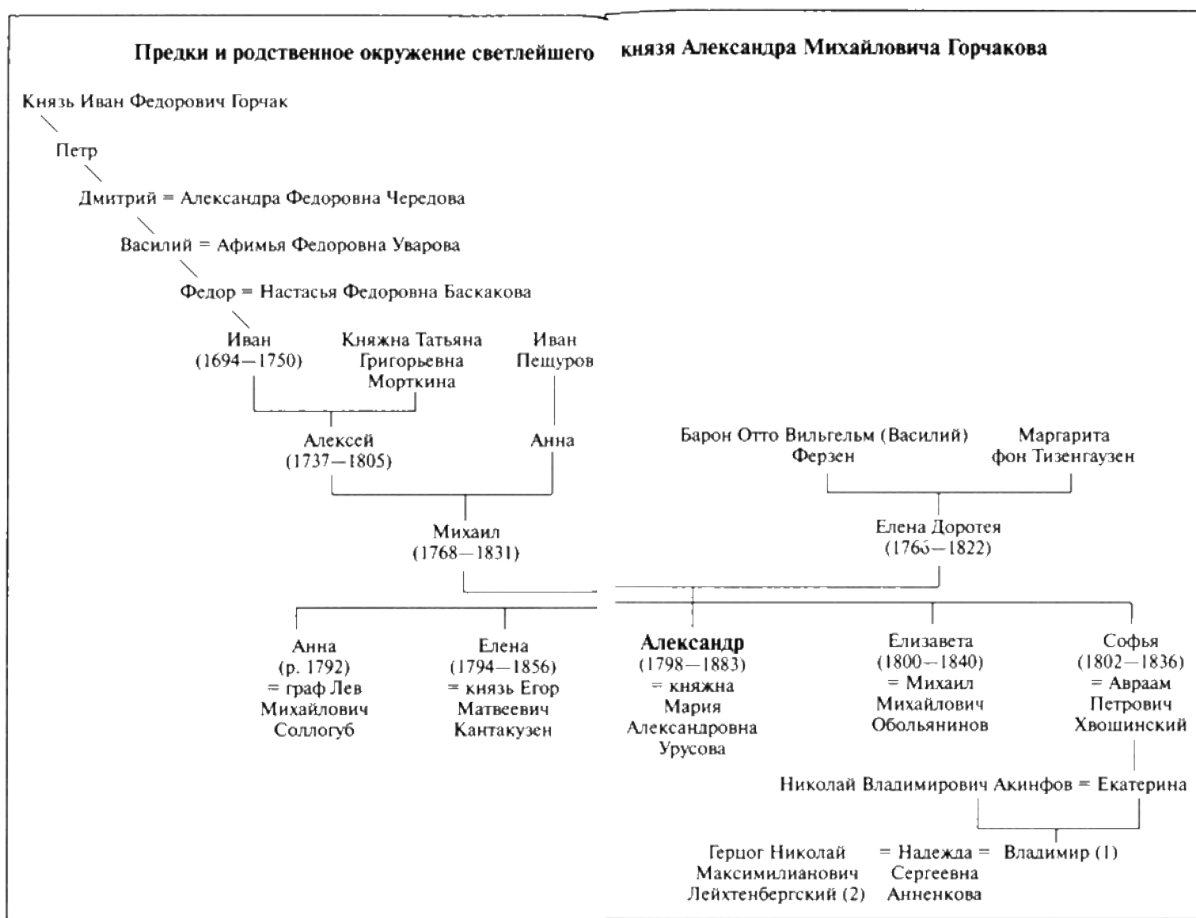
Предки и родственное окружение светлейшего князя Александра Михайловича Горчакова

Князь Иван Федорович Горчак

Петр

Дмитрий = Александра Федоровна Чередова

Василий = Афимья Федоровна Уварова

Федор = Настасья Федоровна Баскакова

Иван (1694—1750)

Княжна Татьяна Григорьевна Морткина

Иван Пещуров

Алексей (1737—1805)

Анна

Барон Отто Вильгельм (Василий) Ферзен

Маргарита фон Тизенгаузен

Михаил (1768—1831)

Елена Доротея (1766—1822)

Анна (р. 1792) = граф Лев Михайлович Соллогуб

Елена (1794—1856) = князь Егор Матвеевич Кантакузен

Александр (1798—1883) = княжна Мария Александровна Урусова

Елизавета (1800—1840) = Михаил Михайлович Обольянинов

Софья (1802—1836) = Авраам Петрович Хвошинский

Николай Владимирович Акинфов = Екатерина

Герцог Николай Максимилианович Лейхтенбергский (2) = Надежда Сергеевна Анненкова = Владимир (1)